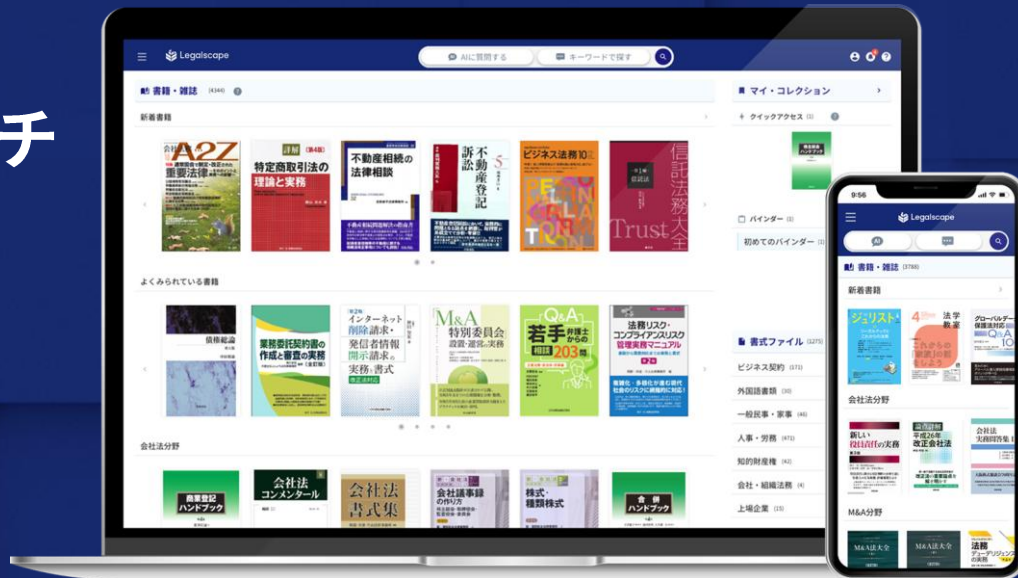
チ

Legalscape

AIに質問する

キーワードで探す

書籍・雑誌 (4344)

新着書籍

A2Z

重要法律

特定商取引法の理論と実務

不動産相続の法律相談

訴訟

不動産登記

ビジネス法務

信託法務大全

Trust

よくみられている書籍

債権総論

業務委託契約書の作成と審査の実務

インターネット削除請求・発信者情報開示請求の実務と書式

M&A特別委員会

若手弁護士からの相談203問

法務リスク・コンプライアンスリスク管理実務マニュアル

会社法分野

商業登記ハンドブック

会社法コンメンタール

会社法書式集

会社議事録の作り方

株式・種類株式

合併ハンドブック

マイ・コレクション

クイックアクセス (1)

バインダー (1)

初めてのバインダー (1)

書式ファイル (1275)

ビジネス契約 (171)

外国語書類 (30)

一般民事・家事 (45)

人事・労務 (471)

知的財産権 (42)

会社・組織法務 (4)

上場企業 (15)

9:56

Legalscape

書籍・雑誌 (3789)

新着書籍

ジュリスト

法学教室

会社法分野

新しい役員責任の実務

平成26年改正会社法

会社法実務問答集

M&A分野

M&A法大全

M&A法大全

法務デューデリジェンスの実務